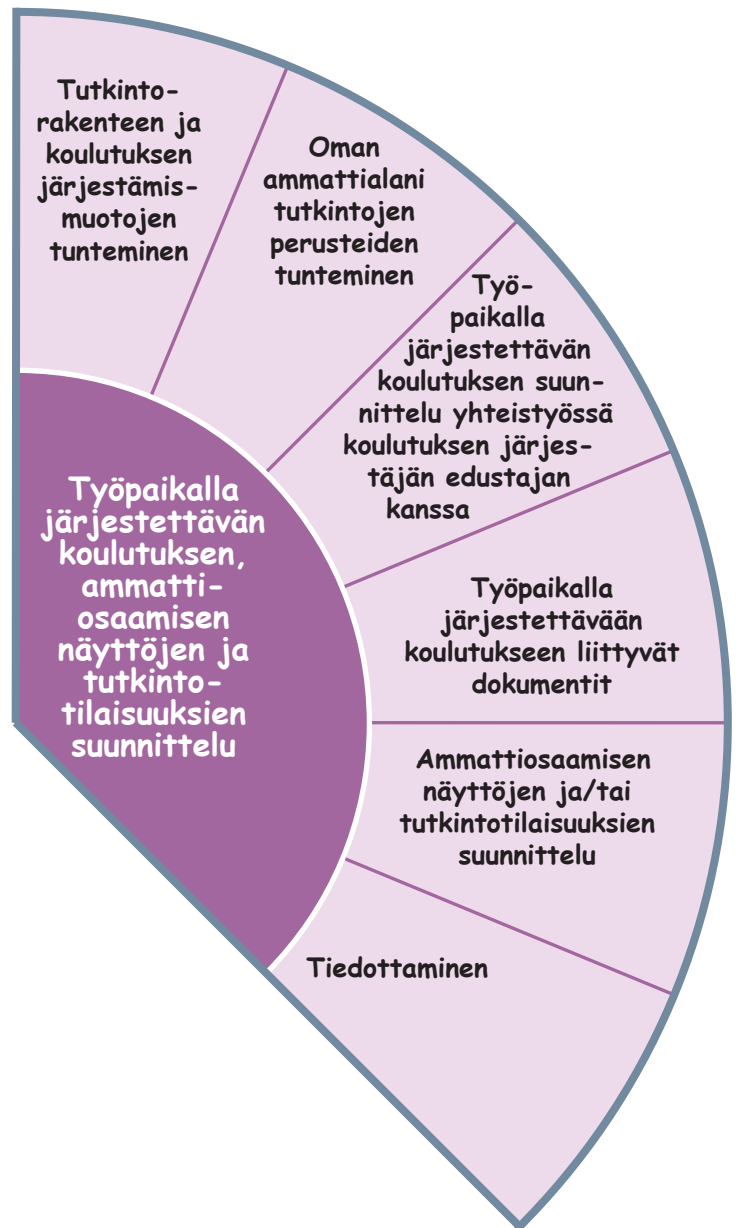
Työpaikalla järjestettävän koulutuksen, ammattiosaamisen näyttöjen ja tutkintotilaisuuksien suunnittelu

Tutkintorakenteen ja koulutuksen järjestämismuotojen tunteminen

Oman ammattialani tutkintojen perusteiden tunteminen

Työpaikalla järjestettävän koulutuksen suunnittelu yhteistyössä koulutuksen järjestäjän edustajan kanssa

Työpaikalla järjestettävään koulutukseen liittyvät dokumentit

Ammattiosaamisen näyttöjen ja/tai tutkintotilaisuuksien suunnittelu

Tiedottaminen